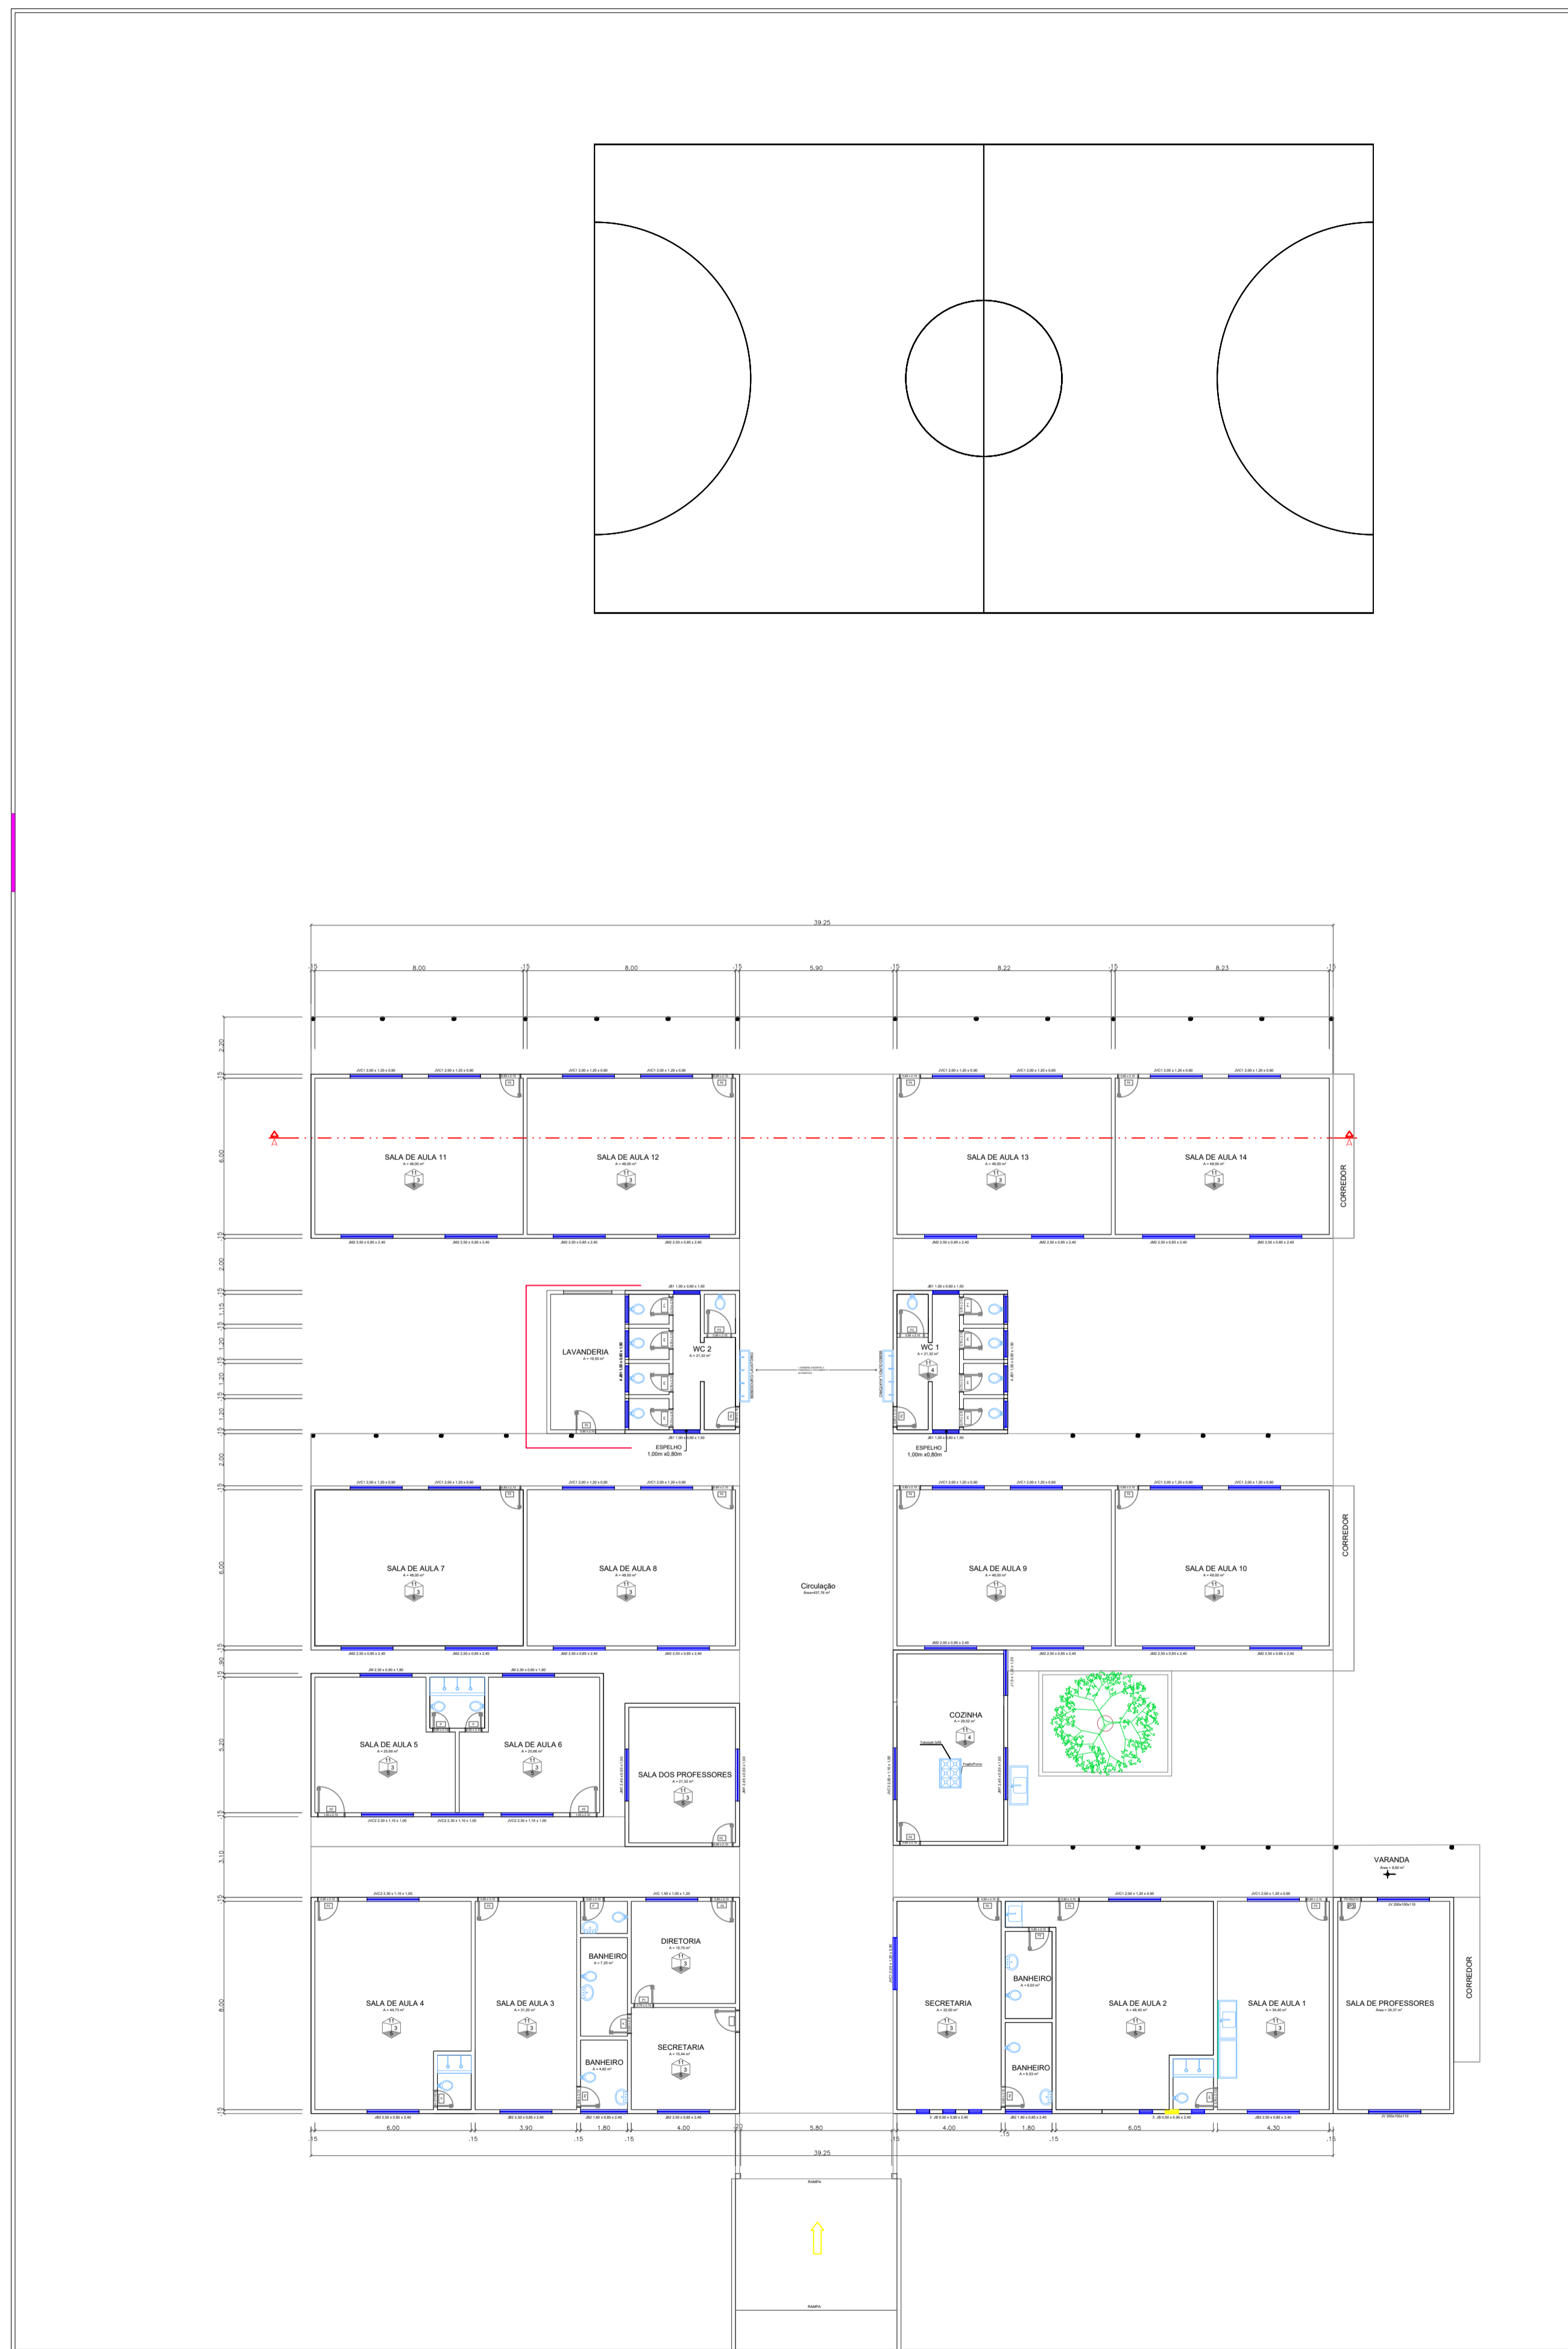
39.25

.15 8.00 .15 8.00 .15 5.90 .15 8.22 .15 8.23 .15

2.20
.15
6.00
.15
2.00
.15
1.15
.15
1.20
.15
1.20
.15
1.20
.15
2.00
.15
6.00
.15
.30
.15
5.20
.15
3.10
.15
8.00
.15

SALA DE AULA 11
SALA DE AULA 12
SALA DE AULA 13
SALA DE AULA 14
CORREDOR

LAVANDERIA
WC 2
WC 1
ESPELHO
1,00m x0,80m
ESPELHO
1,00m x0,80m

SALA DE AULA 7
SALA DE AULA 8
Circulação
SALA DE AULA 9
SALA DE AULA 10
CORREDOR

SALA DE AULA 5
SALA DE AULA 6
SALA DOS PROFESSORES
COZINHA

VARANDA

SALA DE AULA 4
SALA DE AULA 3
BANHEIRO
DIRETORIA
BANHEIRO
SECRETARIA
SECRETARIA
BANHEIRO
BANHEIRO
SALA DE AULA 2
SALA DE AULA 1
SALA DE PROFESSORES
CORREDOR

.15 6.00 .15 3.90 .15 1.80 .15 4.00 .15 5.80 .15 4.00 .15 1.80 .15 6.05 .15 4.30 .15
39.25

RAMPA
RAMPA